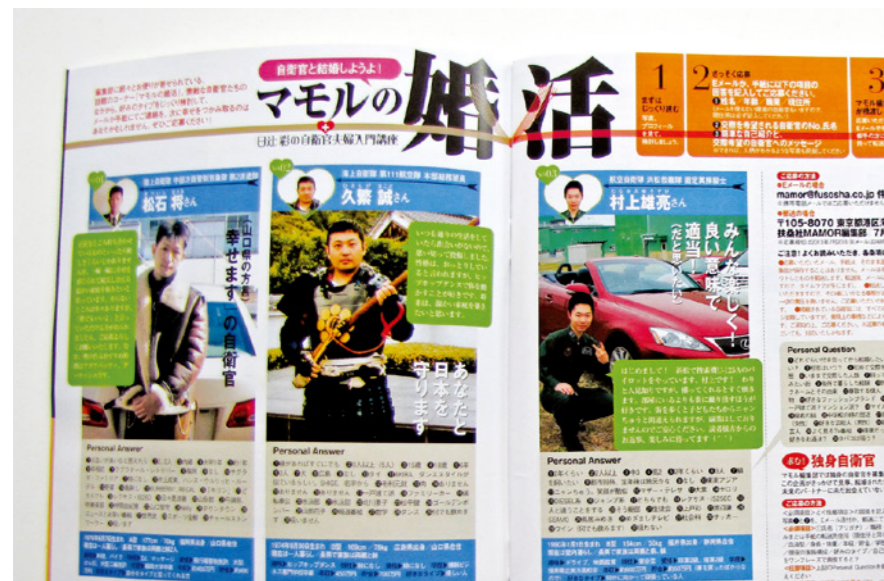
自衛官と結婚しようよ!

マモルの婚活

日辻彩の自衛官夫婦入門講座

vol.01
松石 将さん

幸せます(山口県の方言)の自衛官

vol.02
久繁 誠さん

あなたと日本を守ります

vol.03
村上雄亮さん

みんな楽しく!良い意味で適当!(だと思います)

Personal Answer

Personal Answer

Personal Answer

1
まずはじっくり読む

2
さっそく応募
Eメール、手紙に以下の項目の内容を記入してご応募ください。
1 住所/年齢/職業/連絡先
2 交際を希望される自衛官のNo.氏名
3 簡単な自己紹介と、交際希望の自衛官へのメッセージ

3

ご応募の宛先
Eメールの場合
mamor@fusosha.co.jp
郵送の場合
〒105-0070 東京都港区
扶桑社MAMOR編集部

Personal Question

独身自衛官